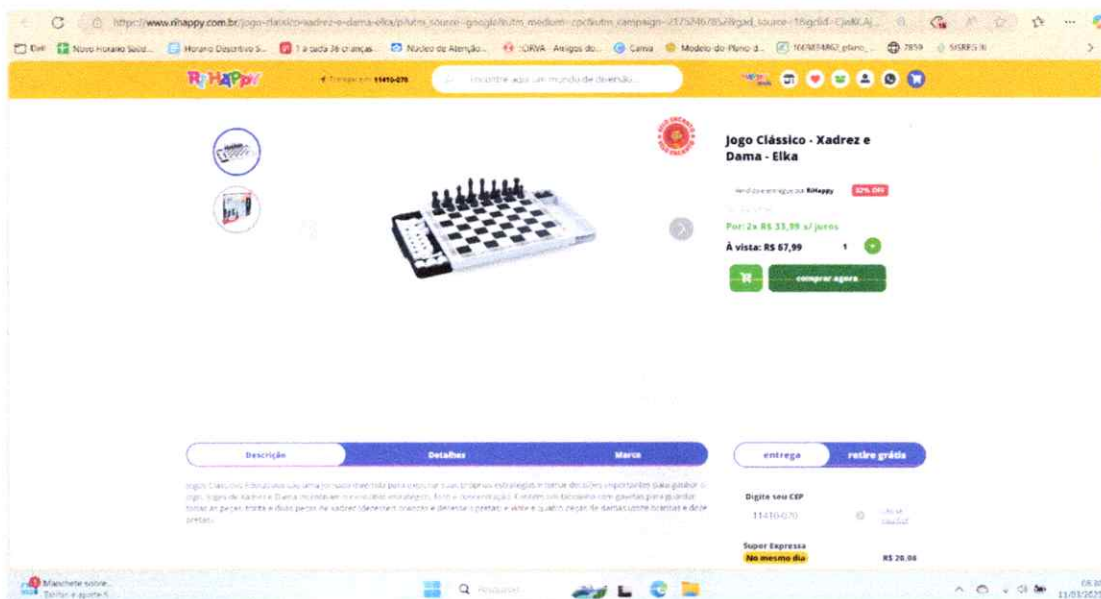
https://www.rihappy.com.br/jogo-classico-xadrez-e-dama-elka/p?utm_source=google&utm_medium=cpc&utm_campaign=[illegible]

Dell Novo Horario Sede... Horario Descritivo S... 1 a cada 36 crianças... Nucleo de Atenção... ORVA - Amigos do... Canva Modelo-do-Plano-d... 7859 SISREG III

RiHAPPY

Encontre aqui um mundo de diversão...

Jogo Clássico - Xadrez e Dama - Elka

Vendido e entregue por RiHappy 32% OFF

Por: 2x R$ 33,99 s/ juros

À vista: R$ 67,99 1 +

comprar agora

Descrição Detalhes Marca

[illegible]

entrega retire grátis

Digite seu CEP

11410-070

Super Expressa

No mesmo dia R$ 20,96

Manchete sobre...

Pesquisar

11/03/2025